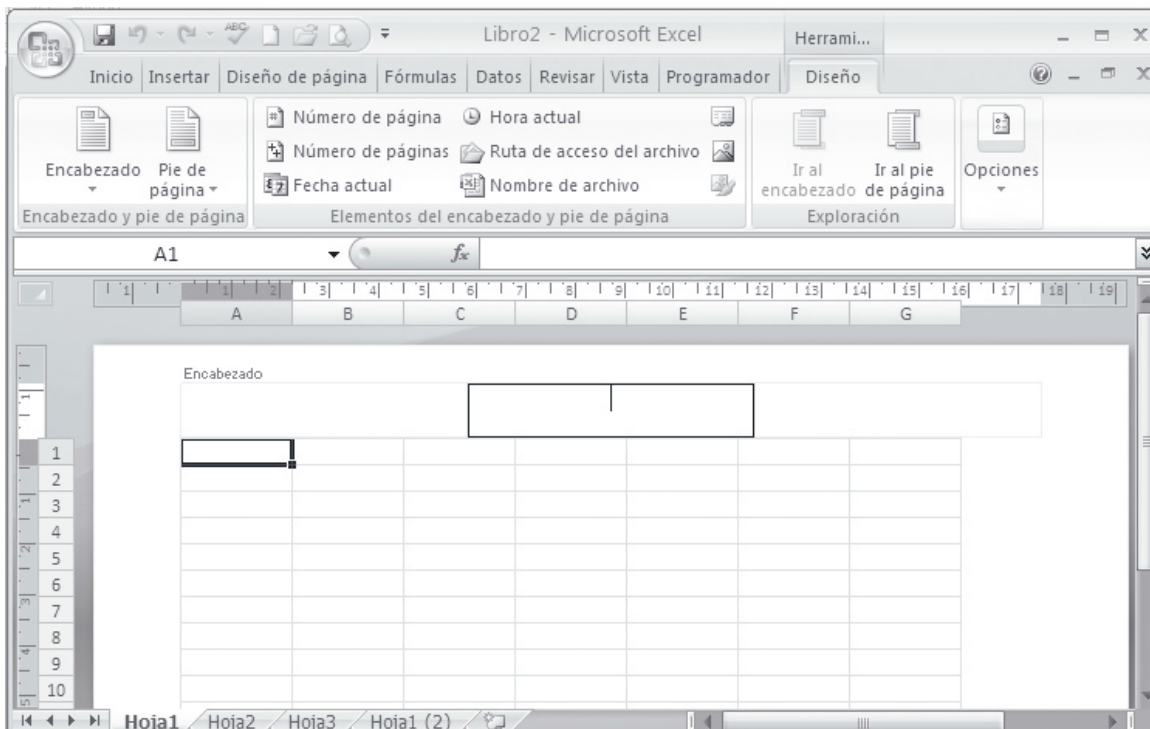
Libro2 - Microsoft Excel

Herrami...

Inicio | Insertar | Diseño de página | Fórmulas | Datos | Revisar | Vista | Programador | Diseño

Encabezado | Pie de página

Encabezado y pie de página

Número de página | Hora actual
Número de páginas | Ruta de acceso del archivo
Fecha actual | Nombre de archivo

Elementos del encabezado y pie de página

Ir al encabezado | Ir al pie de página

Exploración

Opciones

A1

$f_x$

1 1 2 3 4 5 6 7 8 9 10 11 12 13 14 15 16 17 18 19

| | A | B | C | D | E | F | G |
|---|---|---|---|---|---|---|---|

Encabezado

| 1 | | | | | | | |
|---|---|---|---|---|---|---|---|
| 2 | | | | | | | |
| 3 | | | | | | | |
| 4 | | | | | | | |
| 5 | | | | | | | |
| 6 | | | | | | | |
| 7 | | | | | | | |
| 8 | | | | | | | |
| 9 | | | | | | | |
| 10 | | | | | | | |

Hoja1 | Hoja2 | Hoja3 | Hoja1 (2)